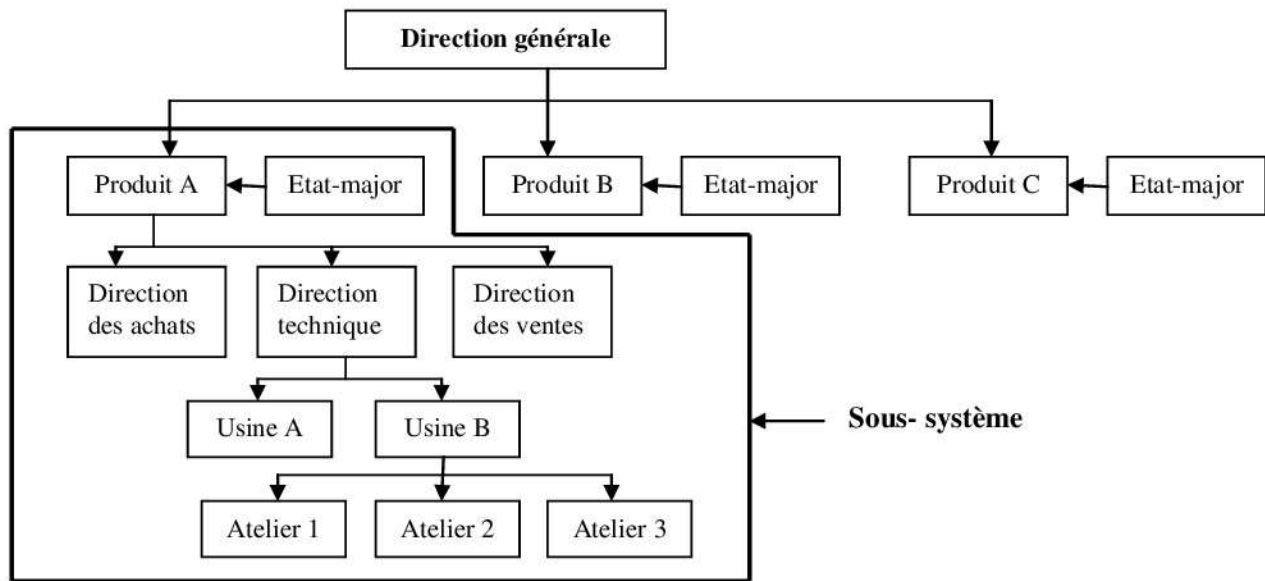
Direction générale

Produit A

Etat-major

Produit B

Etat-major

Produit C

Etat-major

Direction des achats

Direction technique

Direction des ventes

Usine A

Usine B

Sous- système

Atelier 1

Atelier 2

Atelier 3